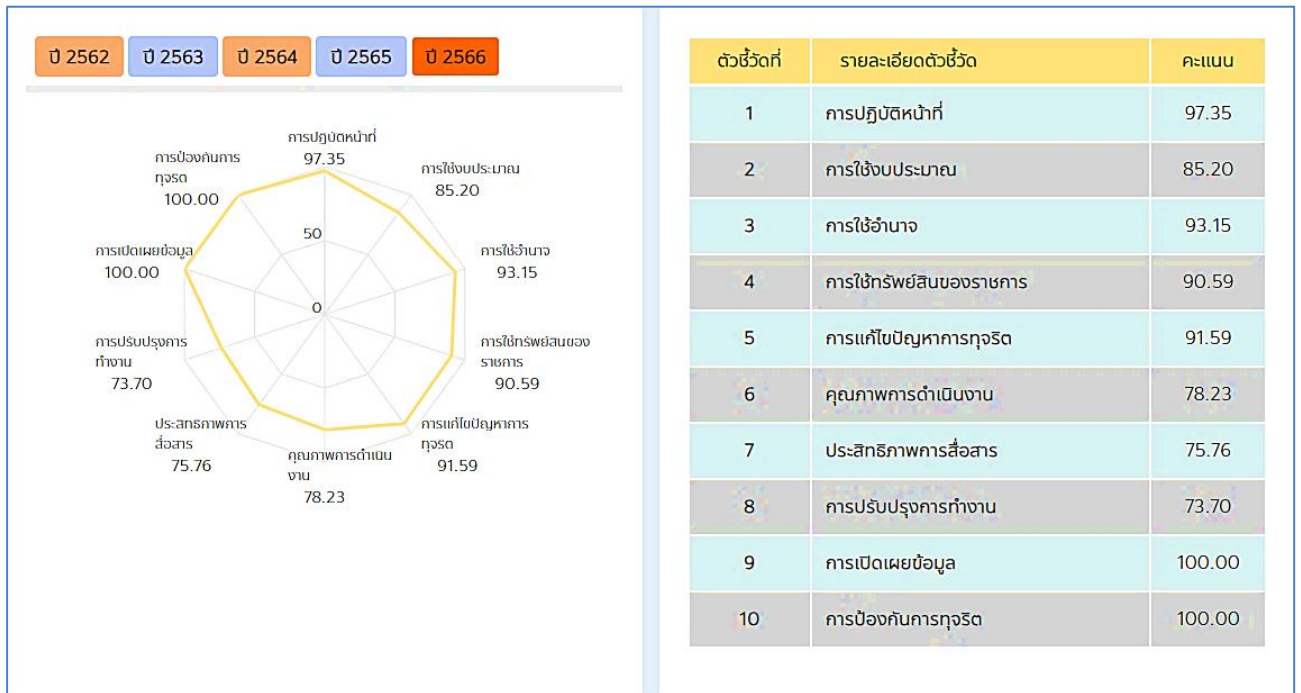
ปี 2562 ปี 2563 ปี 2564 ปี 2565 ปี 2566

การปฏิบัติหน้าที่
97.35

การใช้งบประมาณ
85.20

การใช้อำนาจ
93.15

การใช้ทรัพย์สินของราชการ
90.59

การแก้ไขปัญหาการทุจริต
91.59

คุณภาพการดำเนินงาน
78.23

ประสิทธิภาพการสื่อสาร
75.76

การปรับปรุงการทำงาน
73.70

การเปิดเผยข้อมูล
100.00

การป้องกันการทุจริต
100.00

50

0

| ตัวชี้วัดที่ | รายละเอียดตัวชี้วัด | คะแนน |
|---|---|---|
| 1 | การปฏิบัติหน้าที่ | 97.35 |
| 2 | การใช้งบประมาณ | 85.20 |
| 3 | การใช้อำนาจ | 93.15 |
| 4 | การใช้ทรัพย์สินของราชการ | 90.59 |
| 5 | การแก้ไขปัญหาการทุจริต | 91.59 |
| 6 | คุณภาพการดำเนินงาน | 78.23 |
| 7 | ประสิทธิภาพการสื่อสาร | 75.76 |
| 8 | การปรับปรุงการทำงาน | 73.70 |
| 9 | การเปิดเผยข้อมูล | 100.00 |
| 10 | การป้องกันการทุจริต | 100.00 |